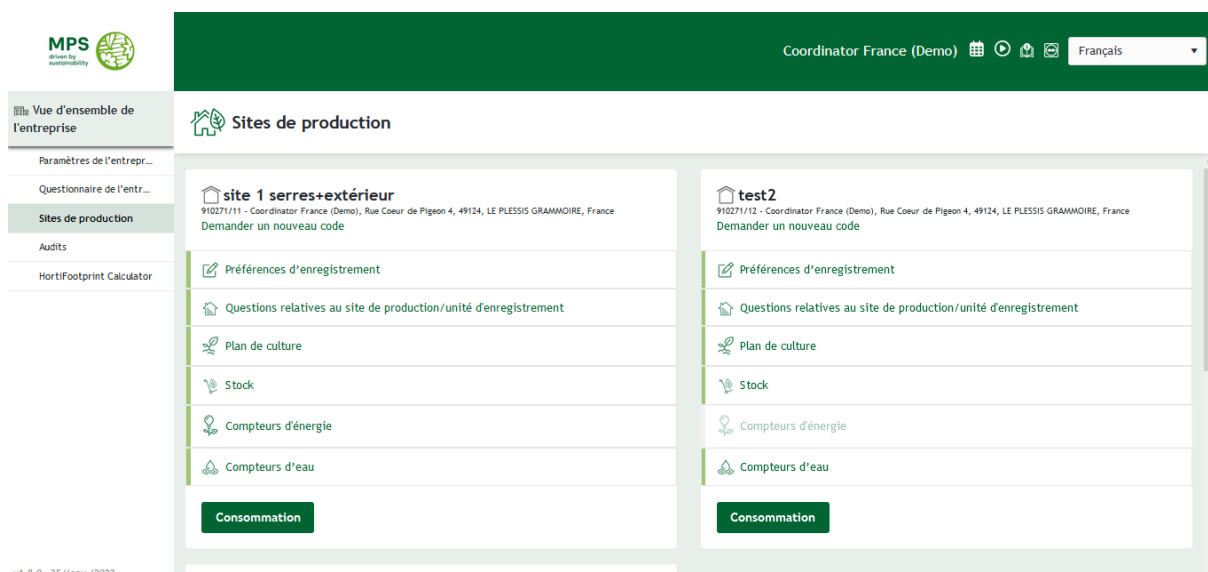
MPS
driven by sustainability

Coordinator France (Demo)

Français

Vue d'ensemble de l'entreprise

Paramètres de l'entrepr...

Questionnaire de l'entr...

Sites de production

Audits

HortiFootprint Calculator

Sites de production

site 1 serres+extérieur
910271/11 - Coordinator France (Demo), Rue Coeur de Pigeon 4, 49124, LE PLESSIS GRAMMOIRE, France
Demander un nouveau code

Préférences d'enregistrement

Questions relatives au site de production/unité d'enregistrement

Plan de culture

Stock

Compteurs d'énergie

Compteurs d'eau

Consommation

test2
910271/12 - Coordinator France (Demo), Rue Coeur de Pigeon 4, 49124, LE PLESSIS GRAMMOIRE, France
Demander un nouveau code

Préférences d'enregistrement

Questions relatives au site de production/unité d'enregistrement

Plan de culture

Stock

Compteurs d'énergie

Compteurs d'eau

Consommation

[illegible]